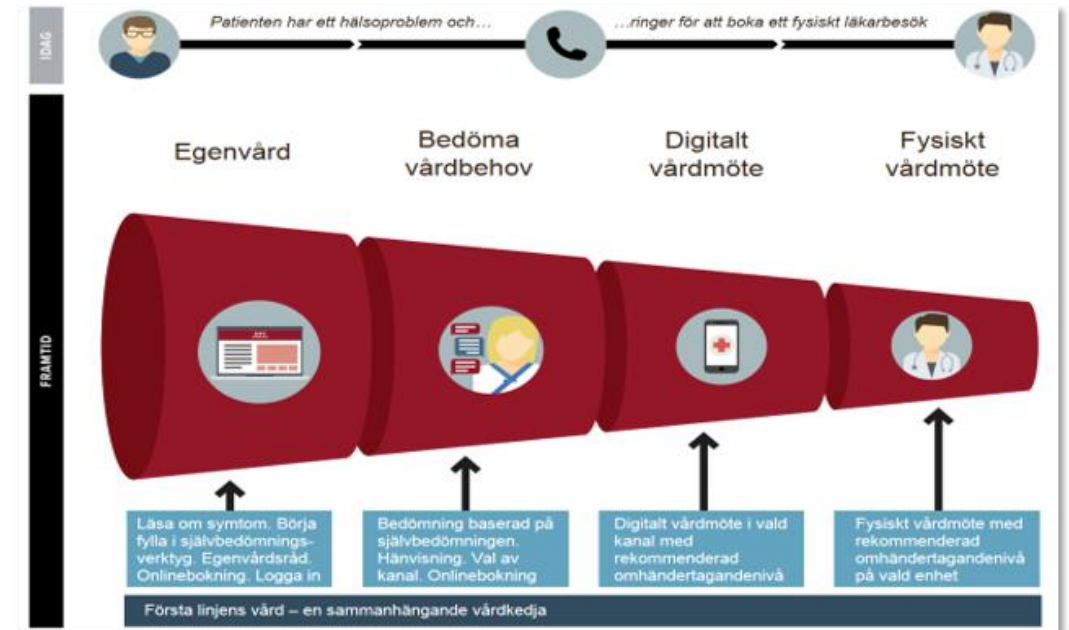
IDAG

Patienten har ett hälsoproblem och…

…ringer för att boka ett fysiskt läkarbesök

FRAMTID

Egenvård

Bedöma vårdbehov

Digitalt vårdmöte

Fysiskt vårdmöte

Läsa om symtom. Börja fylla i självbedömningsverktyg. Egenvårdsråd. Onlinebokning. Logga in

Bedömning baserad på självbedömningen. Hänvisning. Val av kanal. Onlinebokning

Digitalt vårdmöte i vald kanal med rekommenderad omhändertagandenivå

Fysiskt vårdmöte med rekommenderad omhändertagandenivå på vald enhet

Första linjens vård – en sammanhängande vårdkedja